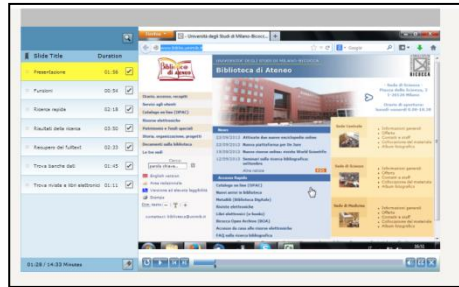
Slide Title
Duration
Presentazione
01:56
Funzioni
00:54
Ricerca rapida
02:18
Risultati della ricerca
03:30
Recupero del fulltext
02:33
Trova banche dati
01:45
Trova riviste e libri elettronici
01:11
01:28 / 14:33 Minutes

Università degli Studi di Milano-Bicocca
Google
Biblioteca di Ateneo
UNIVERSITÀ DEGLI STUDI DI MILANO-BICOCCA
BICOCCA
Orari, accesso, recapiti
Servizi agli utenti
Catalogo on line (OPAC)
Risorse elettroniche
La tua tesi
Patrimonio e fondi speciali
Storia, organizzazione, progetti
Documenti della biblioteca
Cerca
English version
Area riservata
Versione ad elevata leggibilità
Mappa
News
Accesso Rapido
Catalogo on line (OPAC)
Nuovi arrivi in biblioteca
Libri elettronici (e-books)
Sede Centrale
Sede di Scienze
Sede di Medicina
Informazioni generali
Orari
Come si arriva